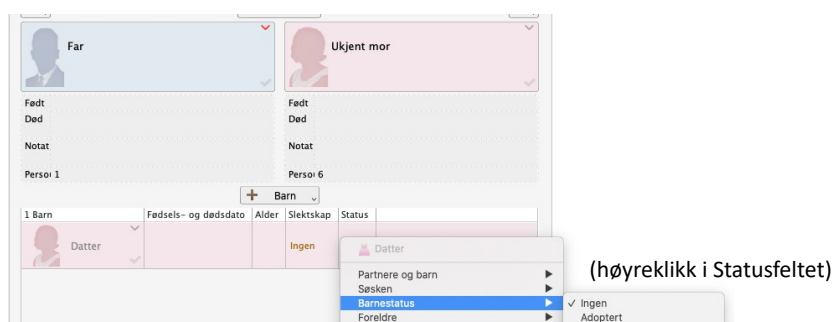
Far

Ukjent mor

Født
Død

Notat

Persoı 1

Født
Død

Notat

Persoı 6

+ Barn

| 1 Barn | Fødsels- og dødsdato | Alder | Slektskap | Status |
|---|---|---|---|---|
| Datter | | | Ingen | |

Datter

Partnere og barn
Søsken
Barnestatus
Foreldre

✓ Ingen
Adoptert

(høyreklikk i Statusfeltet)